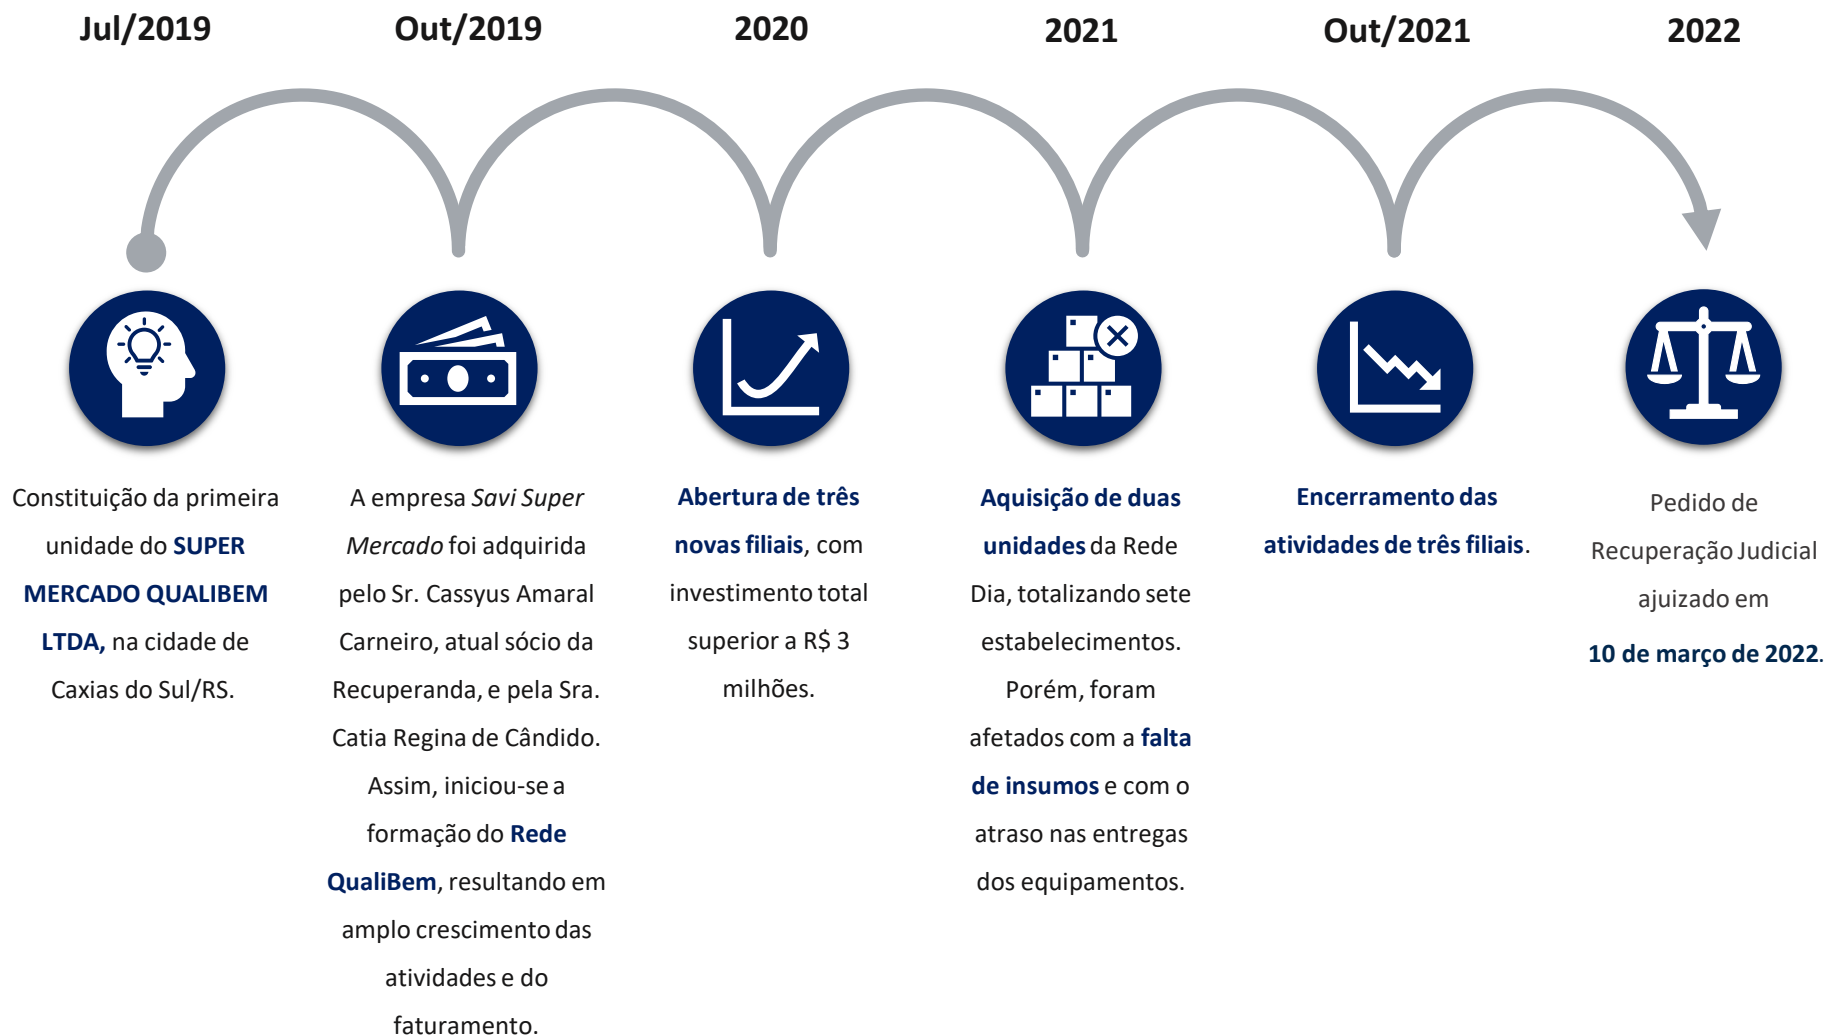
Jul/2019

Constituição da primeira unidade do SUPER MERCADO QUALIBEM LTDA, na cidade de Caxias do Sul/RS.

Out/2019

A empresa Savi Super Mercado foi adquirida pelo Sr. Cassyus Amaral Carneiro, atual sócio da Recuperanda, e pela Sra. Catia Regina de Cândido. Assim, iniciou-se a formação do Rede QualiBem, resultando em amplo crescimento das atividades e do faturamento.

2020

Abertura de três novas filiais, com investimento total superior a R$ 3 milhões.

2021

Aquisição de duas unidades da Rede Dia, totalizando sete estabelecimentos. Porém, foram afetados com a falta de insumos e com o atraso nas entregas dos equipamentos.

Out/2021

Encerramento das atividades de três filiais.

2022

Pedido de Recuperação Judicial ajuizado em 10 de março de 2022.